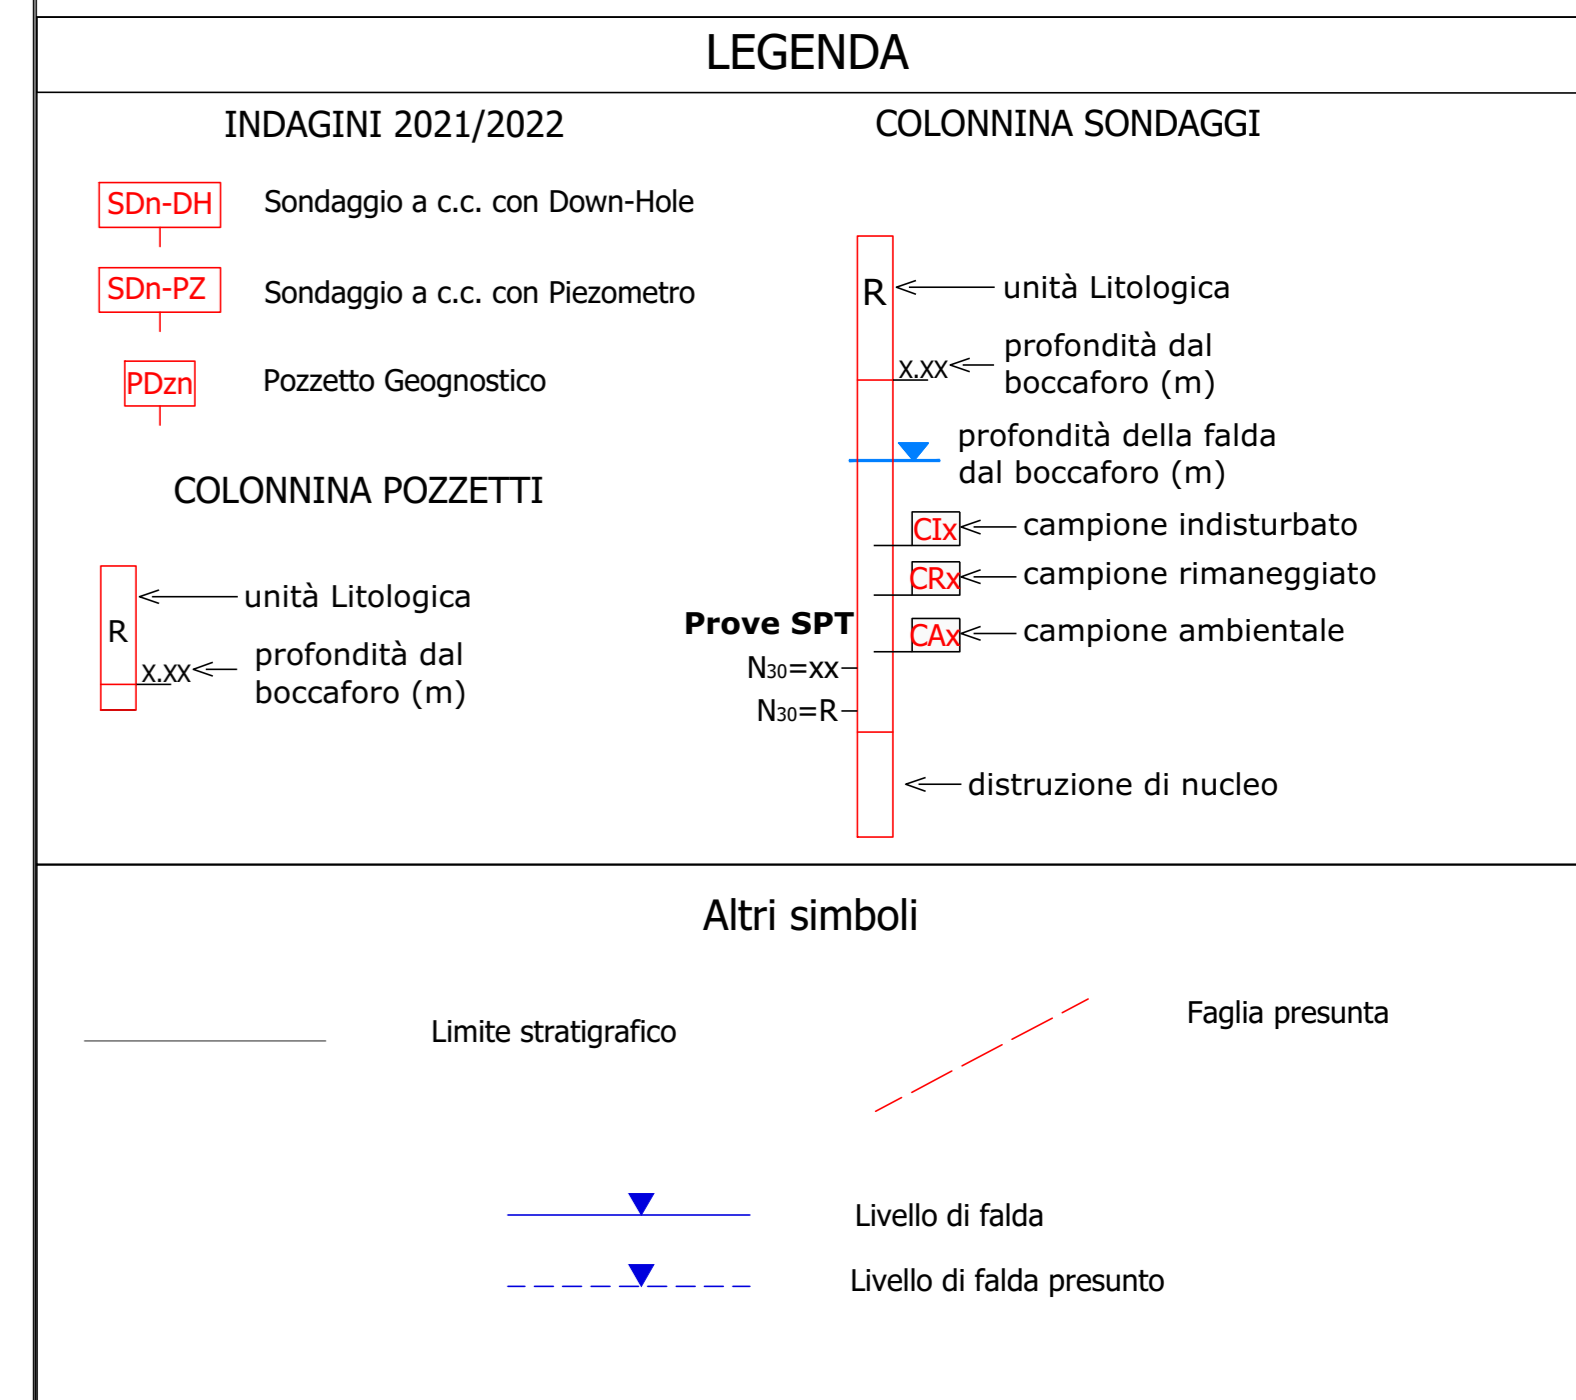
LEGENDA

INDAGINI 2021/2022

SDn-DH Sondaggio a c.c. con Down-Hole

SDn-PZ Sondaggio a c.c. con Piezometro

PDzn Pozzetto Geognostico

COLONNINA POZZETTI

R

unità Litologica

X.XX profondità dal boccaforo (m)

COLONNINA SONDAGGI

R

unità Litologica

X.XX profondità dal boccaforo (m)

profondità della falda dal boccaforo (m)

CIx campione indisturbato

CRx campione rimaneggiato

CAx campione ambientale

Prove SPT

$N_{30}$=xx

$N_{30}$=R

distruzione di nucleo

Altri simboli

Limite stratigrafico

Faglia presunta

Livello di falda

Livello di falda presunto